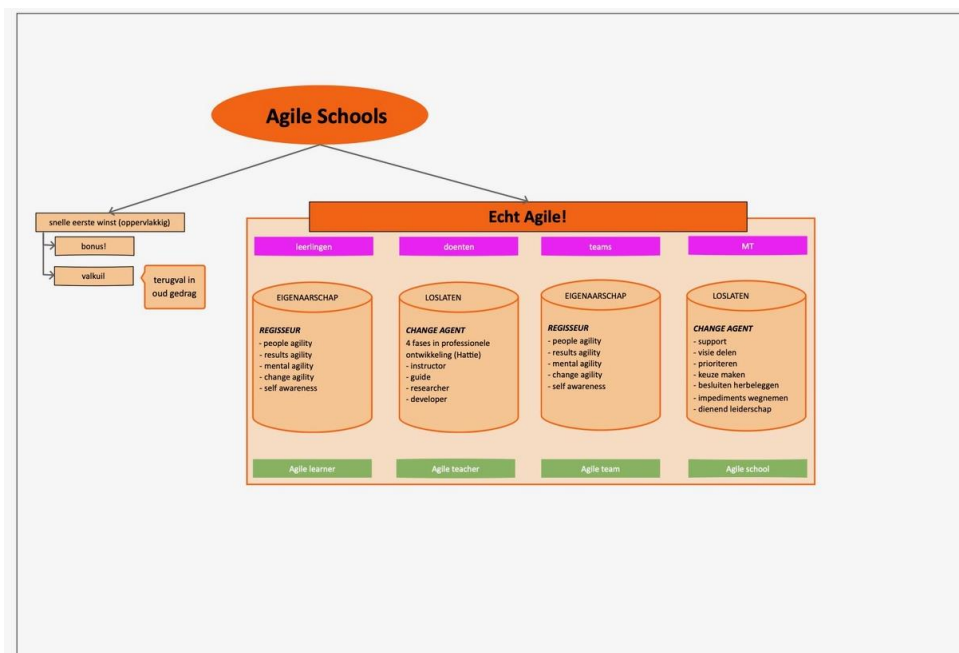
Agile Schools

snelle eerste winst (oppervlakkig)

bonus!

valkuil

terugval in oud gedrag

Echt Agile!

leerlingen

EIGENAARSCHAP

REGISSEUR
- people agility
- results agility
- mental agility
- change agility
- self awareness

Agile learner

doenten

LOSLATEN

CHANGE AGENT
4 fases in professionele ontwikkeling (Hattie)
- instructor
- guide
- researcher
- developer

Agile teacher

teams

EIGENAARSCHAP

REGISSEUR
- people agility
- results agility
- mental agility
- change agility
- self awareness

Agile team

MT

LOSLATEN

CHANGE AGENT
- support
- visie delen
- prioriteren
- keuze maken
- besluiten herbeleggen
- impediments wegnemen
- dienend leiderschap

Agile school